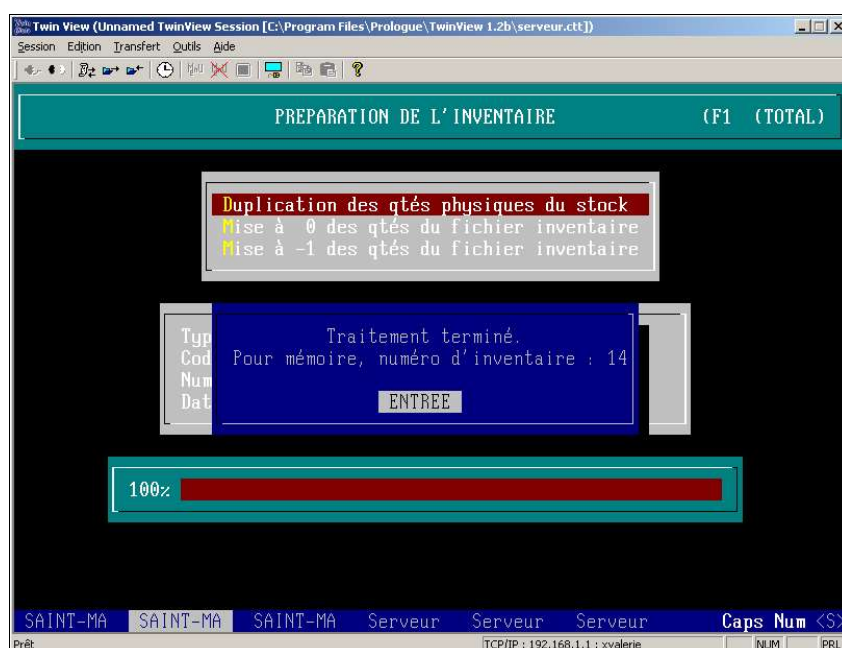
Twin View (Unnamed TwinView Session [C:\Program Files\Prologue\TwinView 1.2b\serveur.ctt])

Session Edition Transfert Outils Aide

PREPARATION DE L'INVENTAIRE (F1 (TOTAL)

Duplication des qtés physiques du stock
Mise à 0 des qtés du fichier inventaire
Mise à -1 des qtés du fichier inventaire

Typ
Cod
Num
Dat

Traitement terminé.
Pour mémoire, numéro d'inventaire : 14

ENTREE

100%

SAINT-MA SAINT-MA SAINT-MA Serveur Serveur Serveur Caps Num <S>

Prêt TCP/IP : 192.168.1.1 : xvalerie NUM PRL